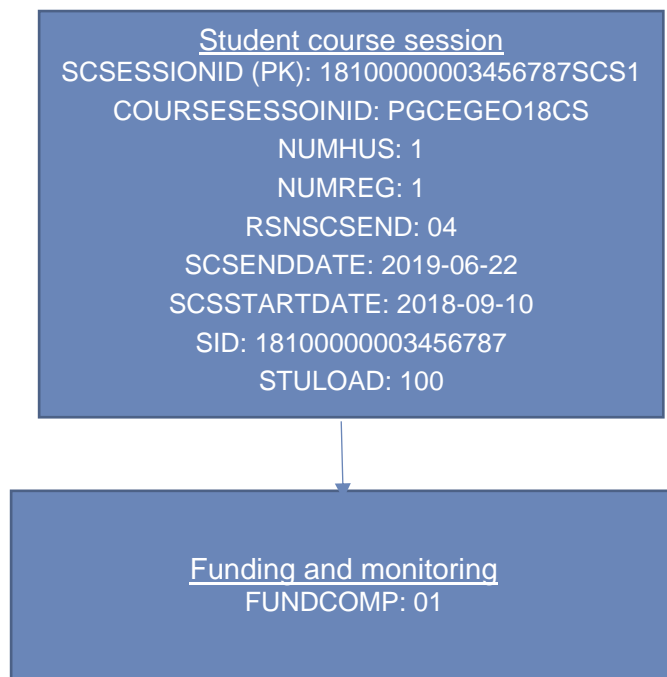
Student course session
SCSESSIONID (PK): 18100000003456787SCS1
COURSESESSOINID: PGCEGEO18CS
NUMHUS: 1
NUMREG: 1
RSNSCSEND: 04
SCSENDDATE: 2019-06-22
SCSSTARTDATE: 2018-09-10
SID: 18100000003456787
STULOAD: 100

Funding and monitoring
FUNDCOMP: 01